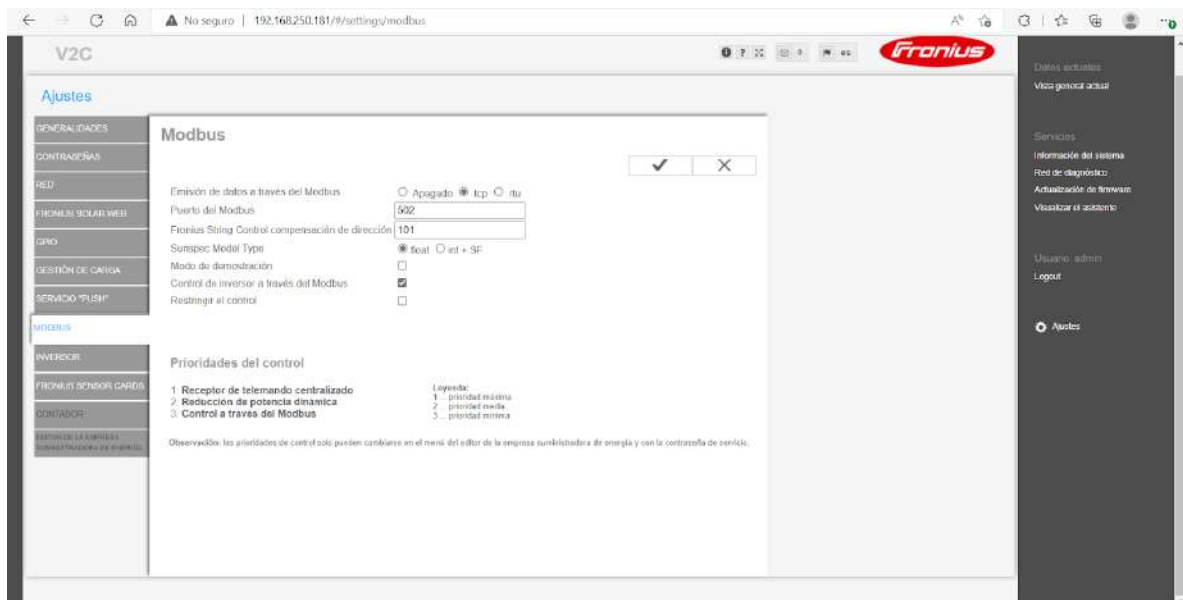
No seguro | 192.168.250.181/#/settings/modbus

V2C

Fronius

Ajustes

GENERALIDADES
CONTRASEÑAS
RED
FRONIUS SOLAR.WEB
GPIO
GESTIÓN DE CARGA
SERVICIO "PUSH"
MODBUS
INVERSOR
FRONIUS SENSOR CARDS
CONTADOR
EDITOR DE LA EMPRESA SUMINISTRADORA DE ENERGÍA

Modbus

✔ ✕

Emisión de datos a través del Modbus ○ Apagado ◉ tcp ○ rtu
Puerto del Modbus 502
Fronius String Control compensación de dirección 101
Sunspec Model Type ◉ float ○ int + SF
Modo de demostración ☐
Control de inversor a través del Modbus ☑
Restringir el control ☐

Prioridades del control

1. Receptor de telemando centralizado
2. Reducción de potencia dinámica
3. Control a través del Modbus

Leyenda:
1 ... prioridad máxima
2 ... prioridad media
3 ... prioridad mínima

Observación: las prioridades de control solo pueden cambiarse en el menú del editor de la empresa suministradora de energía y con la contraseña de servicio.

Datos actuales
Vista general actual

Servicios
Información del sistema
Red de diagnóstico
Actualización de firmware
Visualizar el asistente

Usuario: admin
Logout

Ajustes